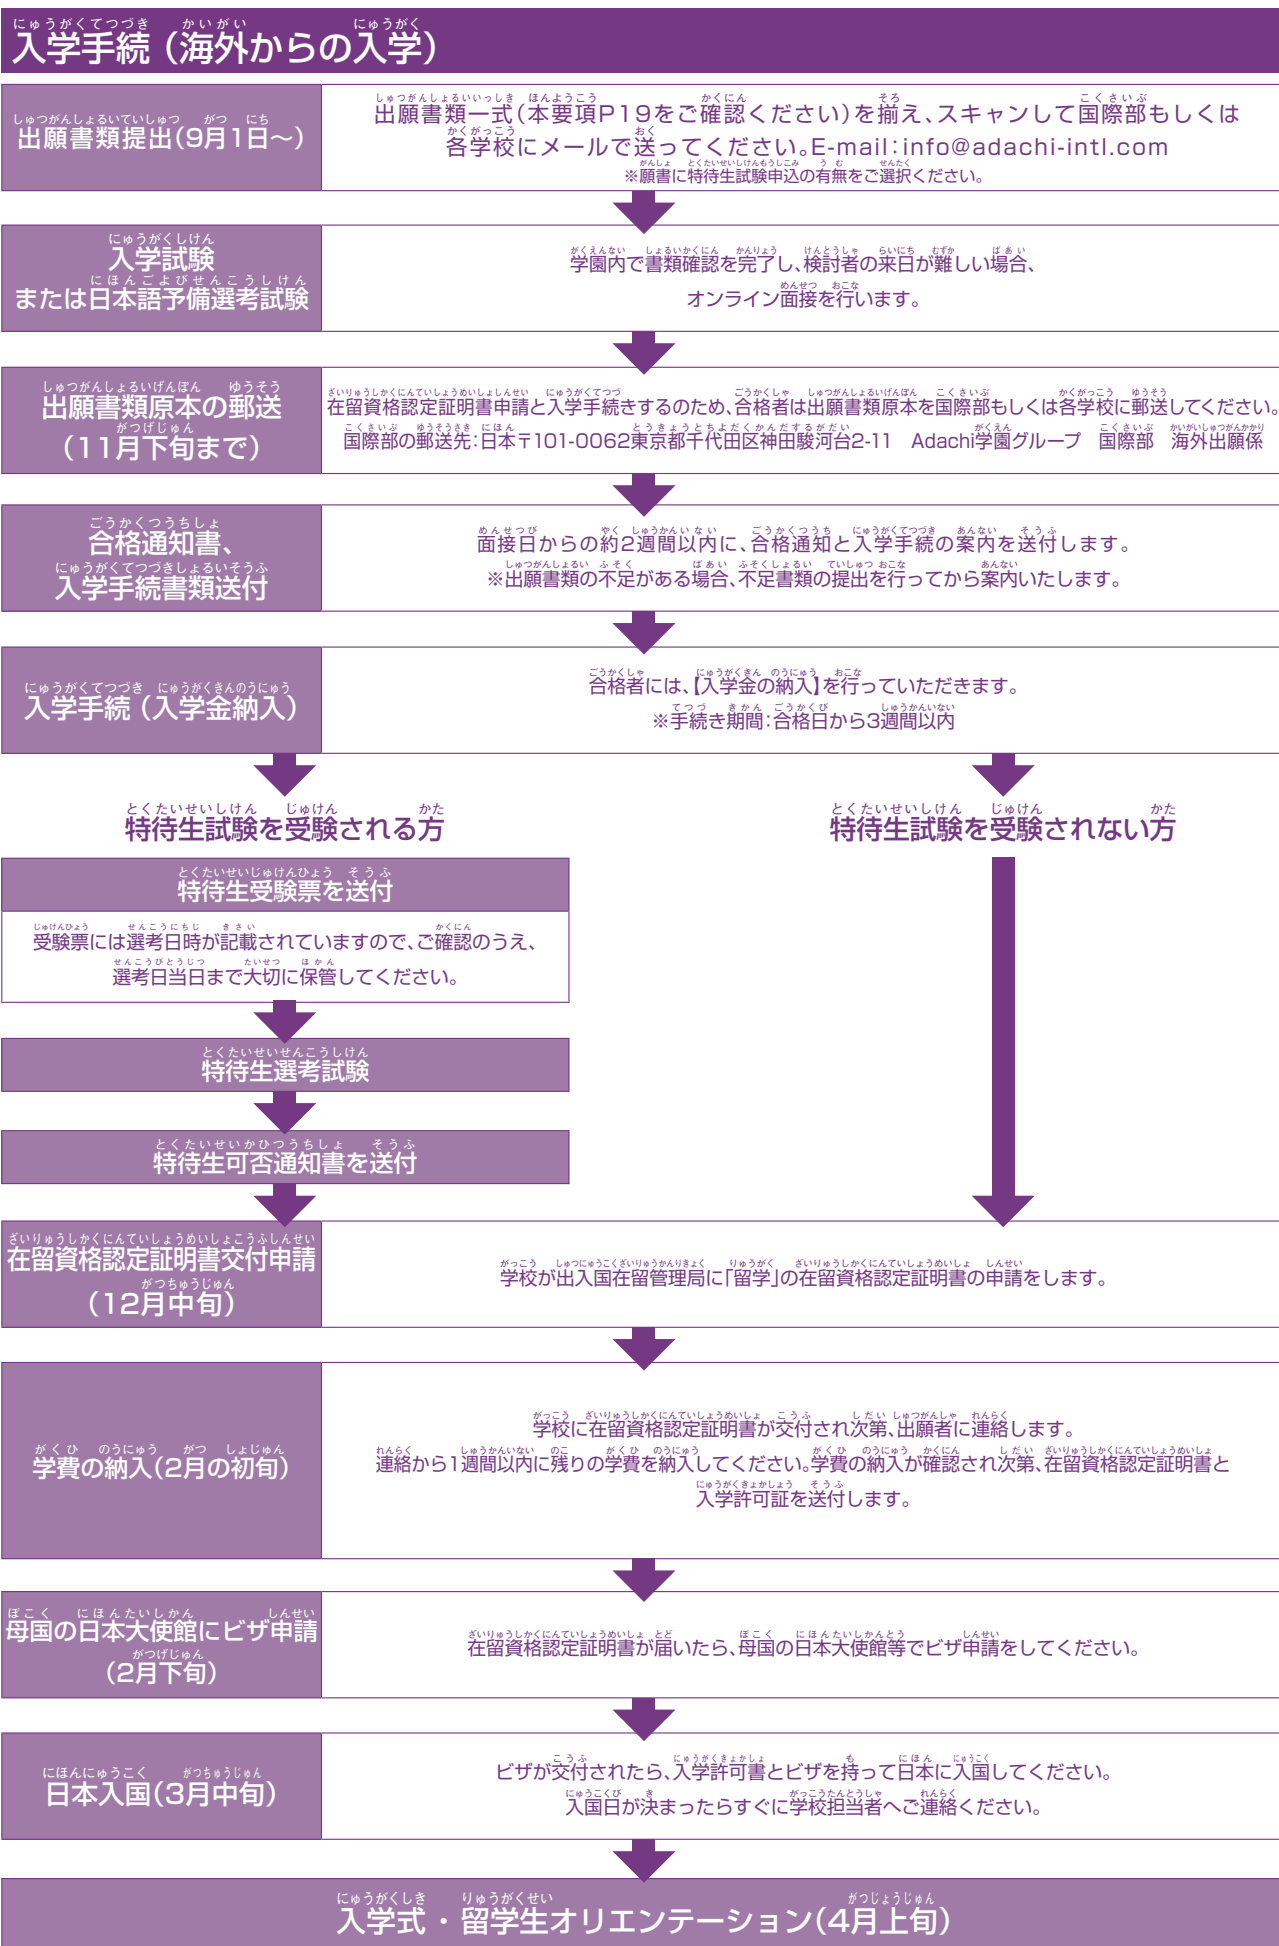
入学手続（海外からの入学）

出願書類提出（9月1日～）

出願書類一式（本要項P19をご確認ください）を揃え、スキャンして国際部もしくは各学校にメールで送ってください。E-mail：info@adachi-intl.com
※願書に特待生試験申込の有無をご選択ください。

入学試験
または日本語予備選考試験

学園内で書類確認を完了し、検討者の来日が難しい場合、オンライン面接を行います。

出願書類原本の郵送（11月下旬まで）

在留資格認定証明書申請と入学手続きするのため、合格者は出願書類原本を国際部もしくは各学校に郵送してください。
国際部の郵送先：日本〒101-0062東京都千代田区神田駿河台2-11　Adachi学園グループ　国際部　海外出願係

合格通知書、入学手続書類送付

面接日からの約2週間以内に、合格通知と入学手続の案内を送付します。
※出願書類の不足がある場合、不足書類の提出を行ってから案内いたします。

入学手続（入学金納入）

合格者には、【入学金の納入】を行っていただきます。
※手続き期間：合格日から3週間以内

特待生試験を受験される方

特待生試験を受験されない方

特待生受験票を送付

受験票には選考日時が記載されていますので、ご確認のうえ、選考日当日まで大切に保管してください。

特待生選考試験

特待生可否通知書を送付

在留資格認定証明書交付申請（12月中旬）

学校が出入国在留管理局に「留学」の在留資格認定証明書の申請をします。

学費の納入（2月の初旬）

学校に在留資格認定証明書が交付され次第、出願者に連絡します。
連絡から1週間以内に残りの学費を納入してください。学費の納入が確認され次第、在留資格認定証明書と入学許可証を送付します。

母国の日本大使館にビザ申請（2月下旬）

在留資格認定証明書が届いたら、母国の日本大使館等でビザ申請をしてください。

日本入国（3月中旬）

ビザが交付されたら、入学許可書とビザを持って日本に入国してください。
入国日が決まったらすぐに学校担当者へご連絡ください。

入学式・留学生オリエンテーション（4月上旬）